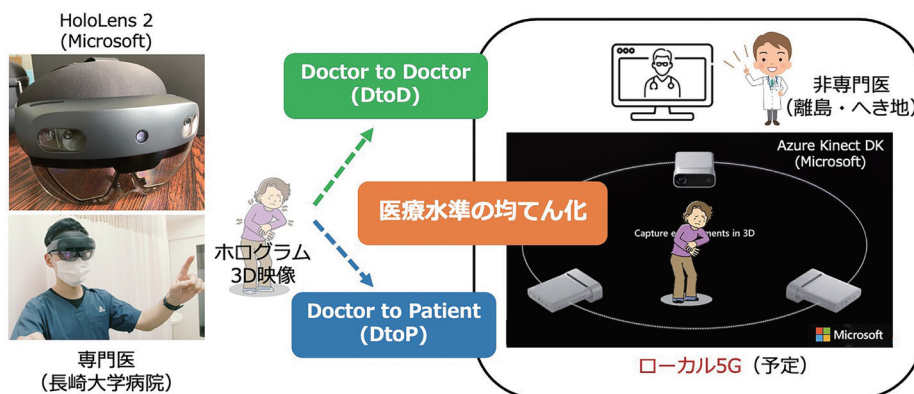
HoloLens 2
(Microsoft)

専門医
（長崎大学病院）

ホログラム
3D映像

Doctor to Doctor
(DtoD)

Doctor to Patient
(DtoP)

医療水準の均てん化

非専門医
（離島・へき地）

Azure Kinect DK
(Microsoft)

Capture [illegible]ments in 3D

Microsoft

ローカル5G（予定）